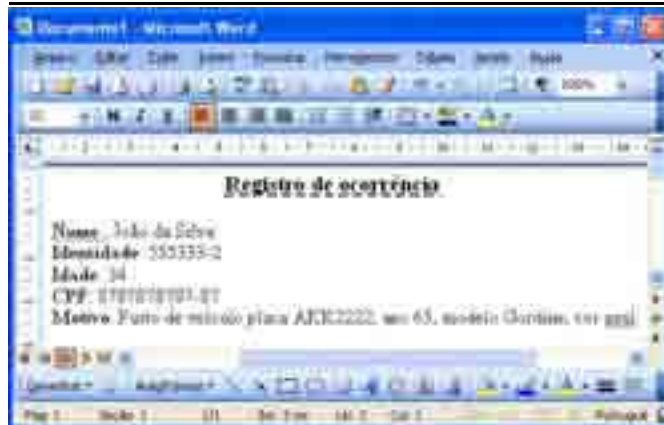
Documento1 - Microsoft Word

Arquivo Editar Exibir Inserir Formatar Ferramentas Tabela Janela Ajuda

100%

Registro de ocorrência

Nome: João da Silva
Identidade: 333333-2
Idade: 34
CPF: 070707070-07
Motivo: Furto de veículo placa AKK2222, ano 63, modelo Gordini, cor azul

Desenhar

AutoFormas

Pág 1 Seção 1 1/1 Em 3 cm Lin 2 Col 1 Português